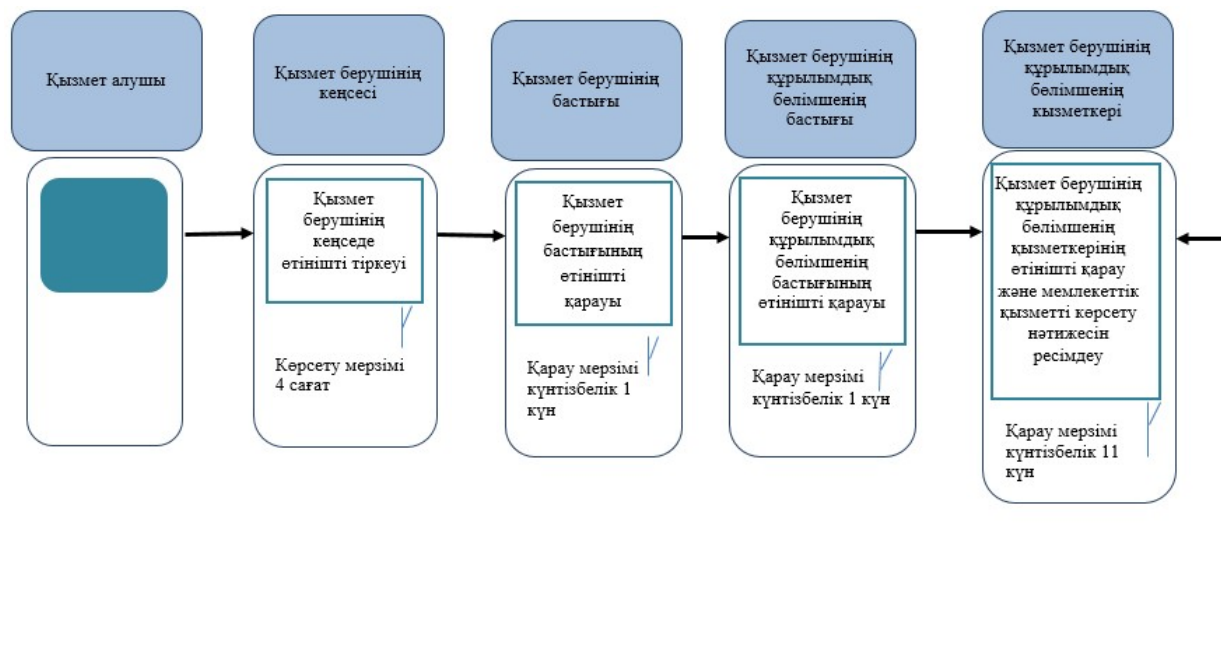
Қызмет алушы

Қызмет берушінің кеңсесі

Қызмет берушінің бастығы

Қызмет берушінің құрылымдық бөлімшенің бастығы

Қызмет берушінің құрылымдық бөлімшенің қызметкері

Қызмет берушінің кеңседе өтінішті тіркеуі

Көрсету мерзімі 4 сағат

Қызмет берушінің бастығының өтінішті қарауы

Қарау мерзімі күнтізбелік 1 күн

Қызмет берушінің құрылымдық бөлімшенің бастығының өтінішті қарауы

Қарау мерзімі күнтізбелік 1 күн

Қызмет берушінің құрылымдық бөлімшенің қызметкерінің өтінішті қарау және мемлекеттік қызметті көрсету нәтижесін ресімдеу

Қарау мерзімі күнтізбелік 11 күн